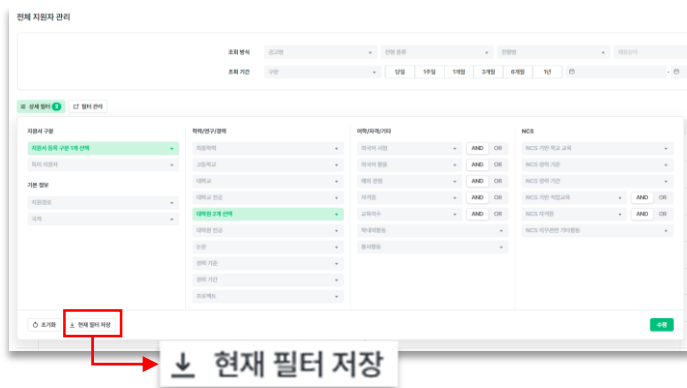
전체 지원자 관리

조회 방식 | 공고별 | 진행 중화 | 전형명 | 대표공지

조회 기간 | 구분 | 당일 | 1주일 | 1개월 | 3개월 | 6개월 | 1년

상세 필터 2 | 필터 관리

지원서 구분
지원서 등록 구분 1개 선택
직석 지원자

기본 정보
지원경로
국적

학력/경구/경력
최종학력
고등학교
대학교
대학교 전공
대학원 2개 선택
대학원 전공
논문
경력 기간
경력 기간
프로젝트

어학/자격/기타
외국어 시험 | AND | OR
외국어 회화 | AND | OR
해외 경험 | AND | OR
자격증 | AND | OR
교육이수 | AND | OR
학내외활동
봉사활동

NCS
NCS 기반 학교 교육
NCS 경력 기간
NCS 경력 기간
NCS 기반 직업교육 | AND | OR
NCS 자격증 | AND | OR
NCS 직무관련 기타활동

초기화 | 현재 필터 저장 | 수정

현재 필터 저장